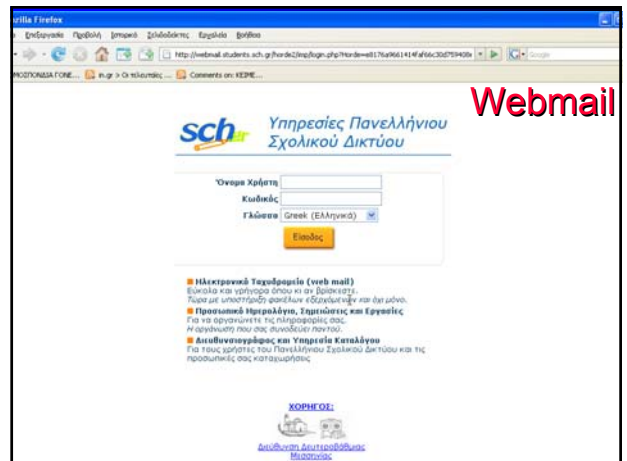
zilla Firefox

Επεξεργασία Προβολή Ιστορικό Σελιδοδείκτες Εργαλεία Βοήθεια

http://webmail.students.sch.gr/horde2/imp/login.php?Horde=e8176a9661414faf66c30d759400x

Google

ΜΟΙΤΟΝΙΑ ΓΟΝΕ... in.gr > Οι τελευταίες ... Comments on: ΚΕΙΜΕ...

Webmail

sch.gr Υπηρεσίες Πανελλήνιου Σχολικού Δικτύου

Όνομα Χρήστη

Κωδικός

Γλώσσα Greek (Ελληνικά)

Είσοδος

Ηλεκτρονικό Ταχυδρομείο (web mail)
Εύκολα και γρήγορα όπου κι αν βρίσκεστε.
Τώρα με υποστήριξη φακέλων εξερχομένων και όχι μόνο.

Προσωπικό Ημερολόγιο, Σημειώσεις και Εργασίες
Για να οργανώνετε τις πληροφορίες σας.
Η οργάνωση που σας συνοδεύει παντού.

Διευθυνσιογράφος και Υπηρεσία Καταλόγου
Για τους χρήστες του Πανελλήνιου Σχολικού Δικτύου και τις προσωπικές σας καταχωρήσεις

ΧΟΡΗΓΟΣ:

Διεύθυνση Δευτεροβάθμιας Μεσσηνίας